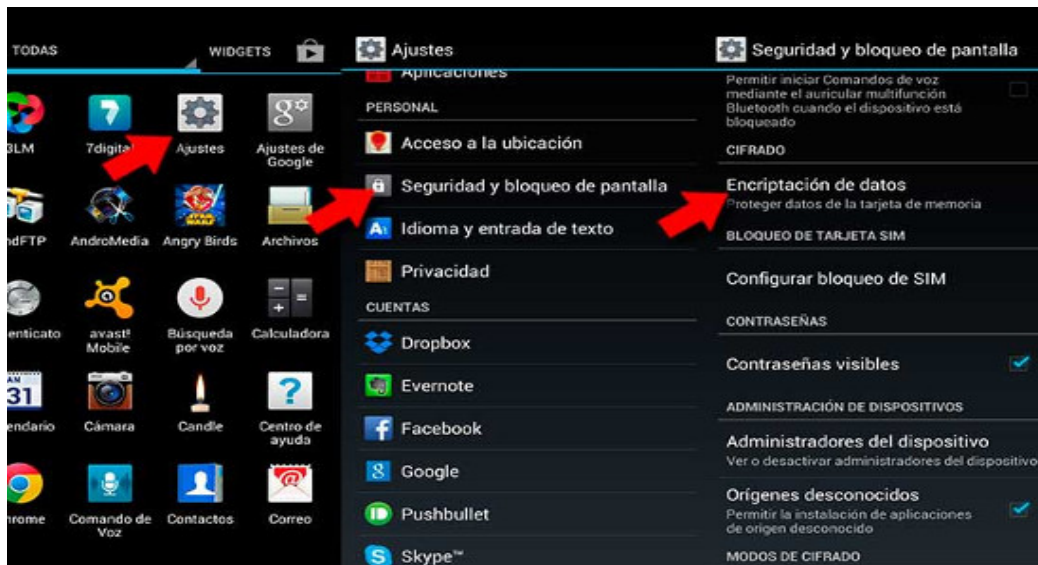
TODAS

WIDGETS

3LM

7digital

Ajustes

Ajustes de Google

ndFTP

AndroMedia

Angry Birds

Archivos

enticato

avast! Mobile

Búsqueda por voz

Calculadora

31

endario

Cámara

Candle

Centro de ayuda

hrome

Comando de Voz

Contactos

Correo

Ajustes

Aplicaciones

PERSONAL

Acceso a la ubicación

Seguridad y bloqueo de pantalla

Idioma y entrada de texto

Privacidad

CUENTAS

Dropbox

Evernote

Facebook

Google

Pushbullet

Skype™

Seguridad y bloqueo de pantalla

Permitir iniciar Comandos de voz mediante el auricular multifunción Bluetooth cuando el dispositivo está bloqueado

CIFRADO

Encriptación de datos
Proteger datos de la tarjeta de memoria

BLOQUEO DE TARJETA SIM

Configurar bloqueo de SIM

CONTRASEÑAS

Contraseñas visibles

ADMINISTRACIÓN DE DISPOSITIVOS

Administradores del dispositivo
Ver o desactivar administradores del dispositivo

Orígenes desconocidos
Permitir la instalación de aplicaciones de origen desconocido

MODOS DE CIFRADO